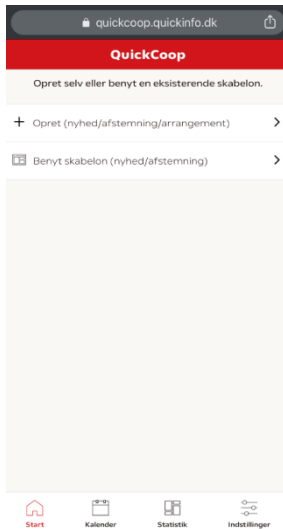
quickcoop.quickinfo.dk

QuickCoop

Opret selv eller benyt en eksisterende skabelon.

+ Opret (nyhed/afstemning/arrangement) >

Benyt skabelon (nyhed/afstemning) >

Start
Kalender
Statistik
Indstillinger